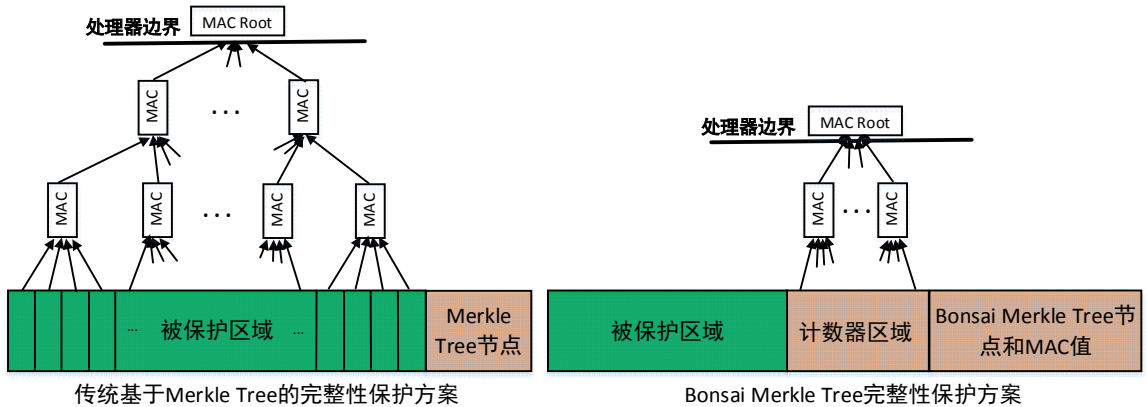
处理器边界 MAC Root

MAC

...

MAC

MAC

MAC

...

MAC

MAC

... 被保护区域 ...

Merkle Tree节点

传统基于Merkle Tree的完整性保护方案

处理器边界 MAC Root

MAC

...

MAC

被保护区域

计数器区域

Bonsai Merkle Tree节点和MAC值

Bonsai Merkle Tree完整性保护方案